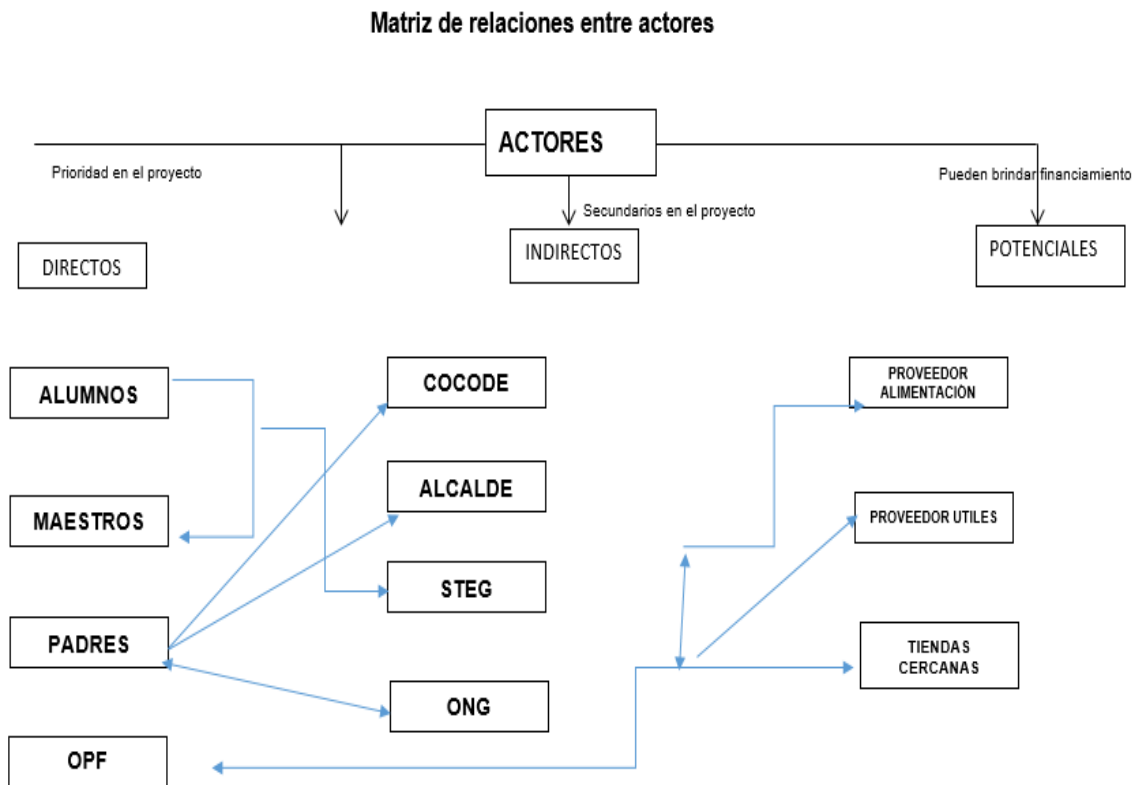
Matriz de relaciones entre actores

ACTORES

Prioridad en el proyecto

Secundarios en el proyecto

Pueden brindar financiamiento

DIRECTOS

INDIRECTOS

POTENCIALES

ALUMNOS

MAESTROS

PADRES

OPF

COCODE

ALCALDE

STEG

ONG

PROVEEDOR ALIMENTACIÓN

PROVEEDOR UTILES

TIENDAS CERCANAS